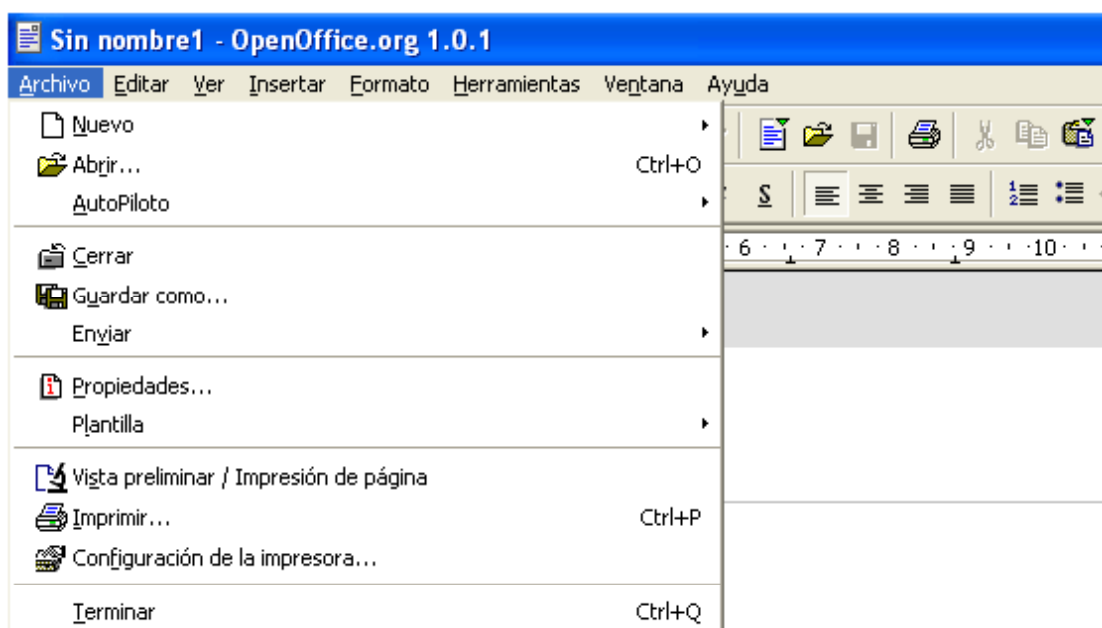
Sin nombre1 - OpenOffice.org 1.0.1

Archivo Editar Ver Insertar Formato Herramientas Ventana Ayuda

Nuevo
Abrir... Ctrl+O
AutoPiloto

Cerrar
Guardar como...
Enviar

Propiedades...
Plantilla

Vista preliminar / Impresión de página
Imprimir... Ctrl+P
Configuración de la impresora...

Terminar Ctrl+Q

S

6 · · 7 · · · 8 · · · 9 · · · 10 ·